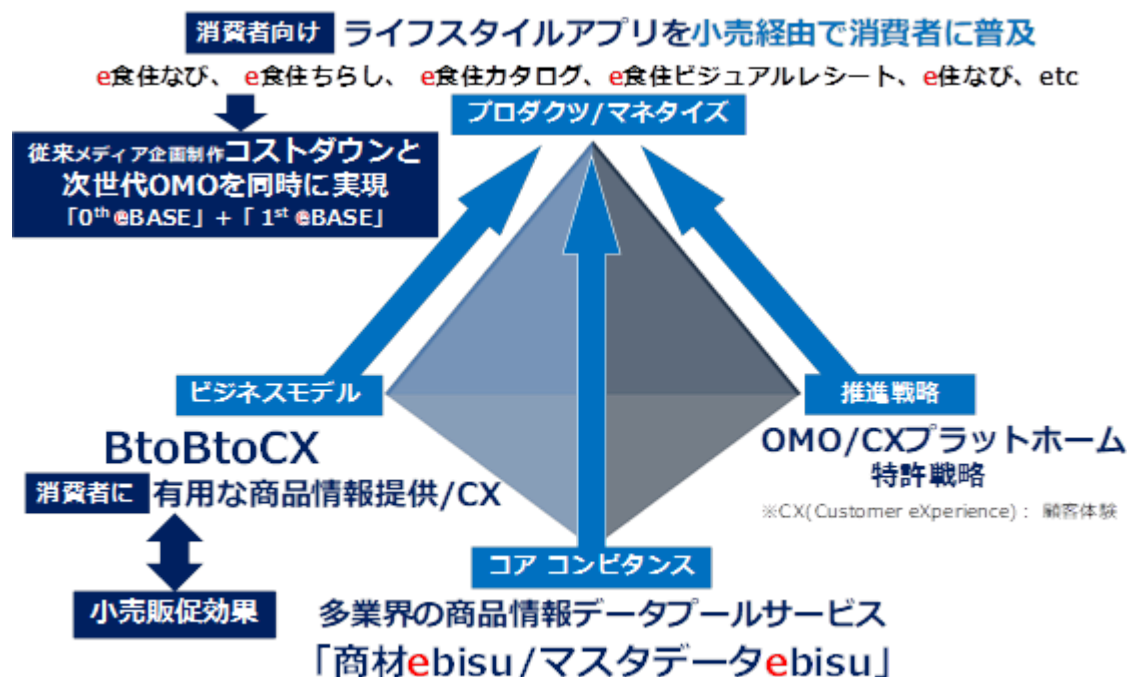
消費者向け ライフスタイルアプリを小売経由で消費者に普及

e食住なび、 e食住ちらし、 e食住カタログ、e食住ビジュアルレシート、e住なび、etc

プロダクツ/マネタイズ

従来メディア企画制作コストダウンと次世代OMOを同時に実現

「$0^{th}$ eBASE」+「 $1^{st}$ eBASE」

ビジネスモデル

BtoBtoCX

消費者に 有用な商品情報提供/CX

小売販促効果

推進戦略

OMO/CXプラットホーム

特許戦略

※CX(Customer eXperience)： 顧客体験

コア コンピタンス

多業界の商品情報データプールサービス

「商材ebisu/マスタデータebisu」